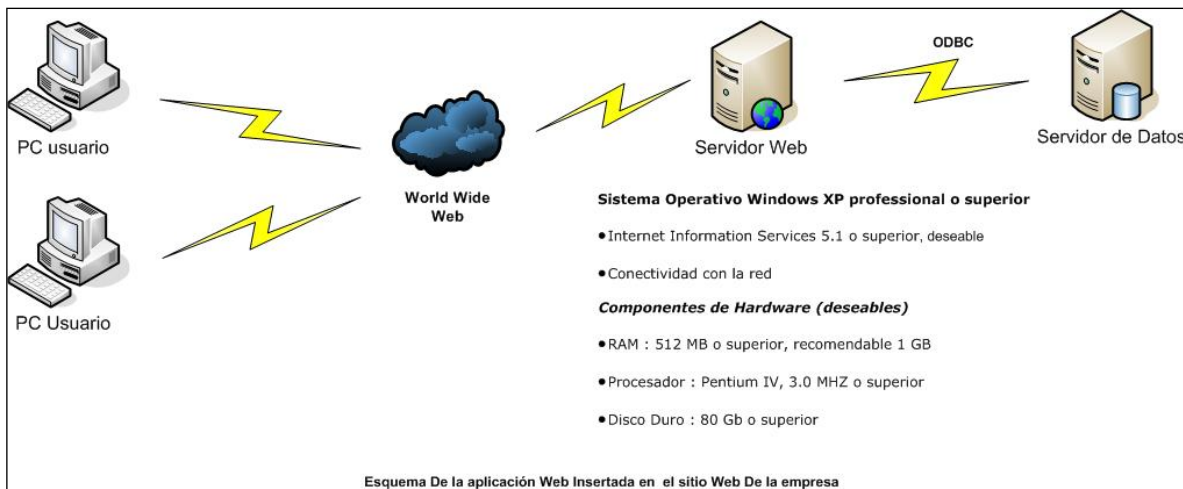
PC usuario

PC Usuario

World Wide Web

Servidor Web

ODBC

Servidor de Datos

Sistema Operativo Windows XP professional o superior

• Internet Information Services 5.1 o superior, deseable

• Conectividad con la red

Componentes de Hardware (deseables)

• RAM : 512 MB o superior, recomendable 1 GB

• Procesador : Pentium IV, 3.0 MHZ o superior

• Disco Duro : 80 Gb o superior

Esquema De la aplicación Web Insertada en el sitio Web De la empresa